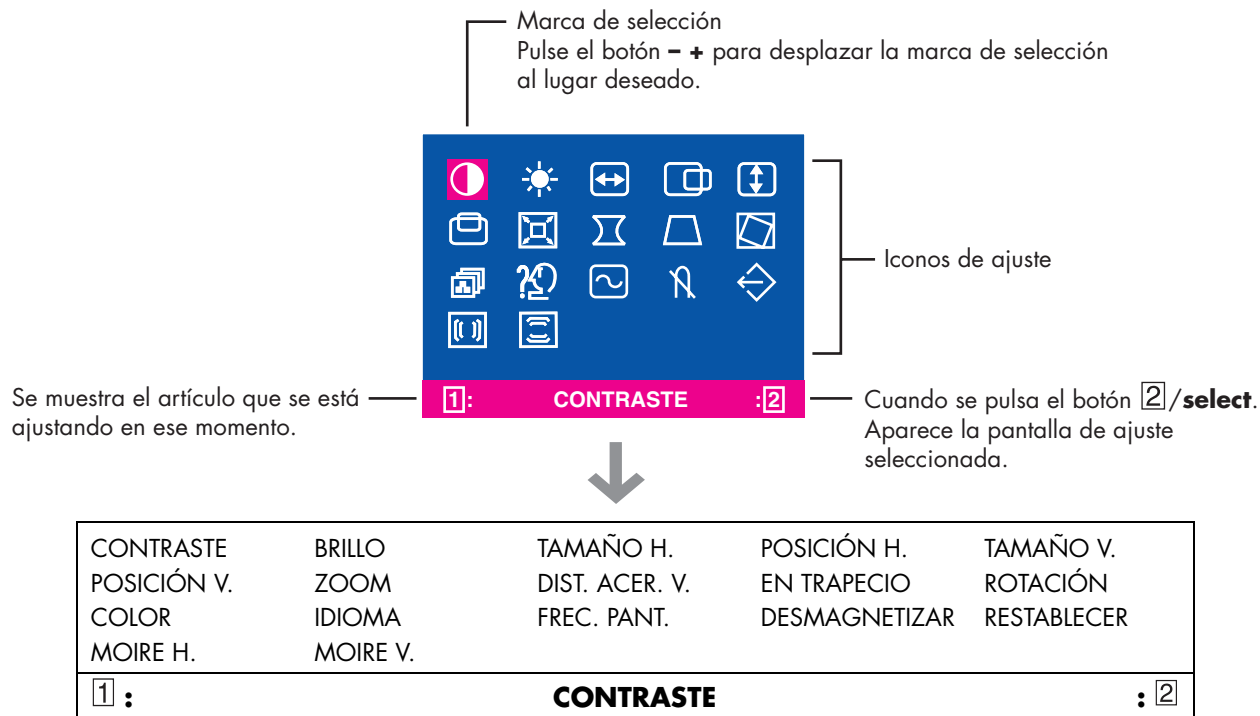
Marca de selección
Pulse el botón **– +** para desplazar la marca de selección al lugar deseado.

Iconos de ajuste

Se muestra el artículo que se está ajustando en ese momento.

1: CONTRASTE :2

Cuando se pulsa el botón 2/**select**. Aparece la pantalla de ajuste seleccionada.

| CONTRASTE | BRILLO | TAMAÑO H. | POSICIÓN H. | TAMAÑO V. |
|---|---|---|---|---|
| POSICIÓN V. | ZOOM | DIST. ACER. V. | EN TRAPECIO | ROTACIÓN |
| COLOR | IDIOMA | FREC. PANT. | DESMAGNETIZAR | RESTABLECER |
| MOIRE H. | MOIRE V. | | | |

1 : **CONTRASTE** : 2